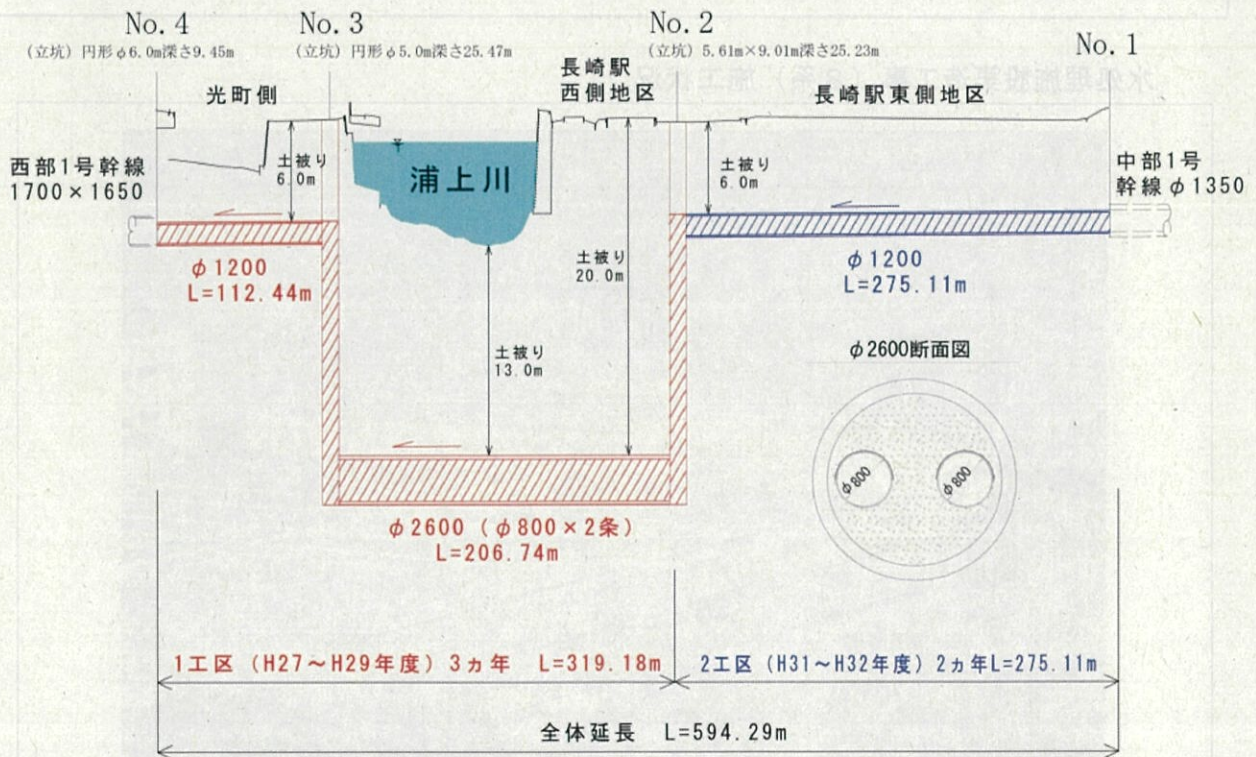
No. 4
(立坑) 円形 φ6.0m深さ9.45m

No. 3
(立坑) 円形 φ5.0m深さ25.47m

No. 2
(立坑) 5.61m×9.01m深さ25.23m

No. 1

光町側

長崎駅
西側地区

長崎駅東側地区

西部1号幹線
1700×1650

土被り
6.0m

浦上川

土被り
6.0m

中部1号
幹線 φ1350

土被り
20.0m

φ1200
L=112.44m

φ1200
L=275.11m

土被り
13.0m

φ2600断面図

φ800

φ800

φ2600 (φ800×2条)
L=206.74m

1工区 (H27～H29年度) 3カ年 L=319.18m

2工区 (H31～H32年度) 2カ年L=275.11m

全体延長 L=594.29m